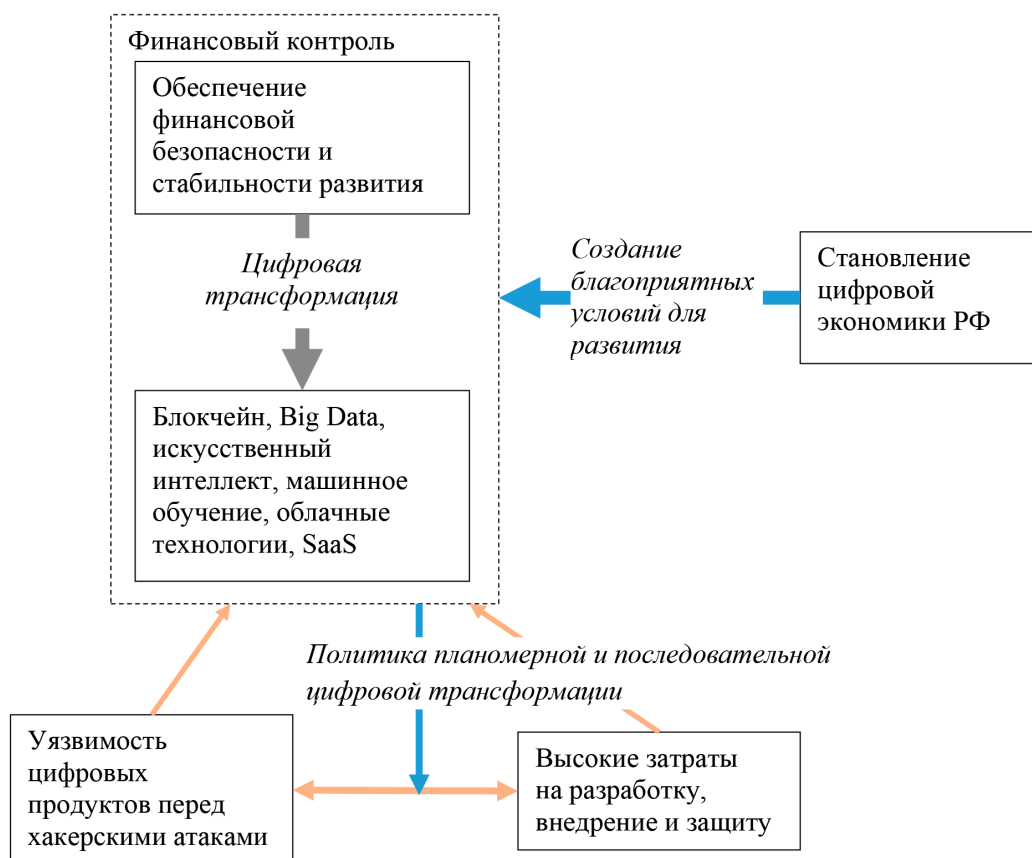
Финансовый контроль

Обеспечение финансовой безопасности и стабильности развития

Цифровая трансформация

Блокчейн, Big Data, искусственный интеллект, машинное обучение, облачные технологии, SaaS

Создание благоприятных условий для развития

Становление цифровой экономики РФ

Политика планомерной и последовательной цифровой трансформации

Уязвимость цифровых продуктов перед хакерскими атаками

Высокие затраты на разработку, внедрение и защиту